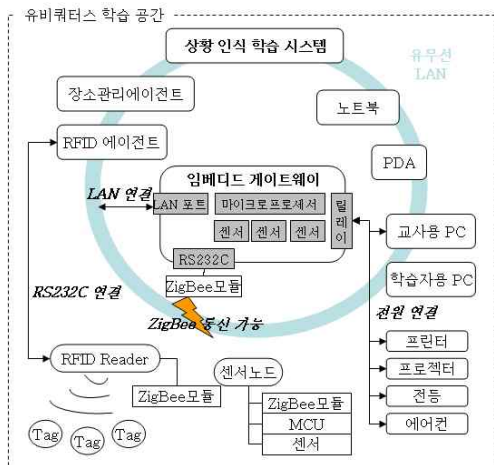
유비쿼터스 학습 공간

상황 인식 학습 시스템

유무선 LAN

장소관리에이전트

노트북

RFID 에이전트

PDA

임베디드 게이트웨이

LAN 연결

LAN 포트

마이크로프로세서

센서

센서

센서

릴레이

교사용 PC

RS232C

학습자용 PC

ZigBee모듈

RS232C 연결

ZigBee 통신 가능

전원 연결

프린터

RFID Reader

프로젝터

센서노드

ZigBee모듈

전등

ZigBee모듈

MCU

에어컨

센서

Tag

Tag

Tag